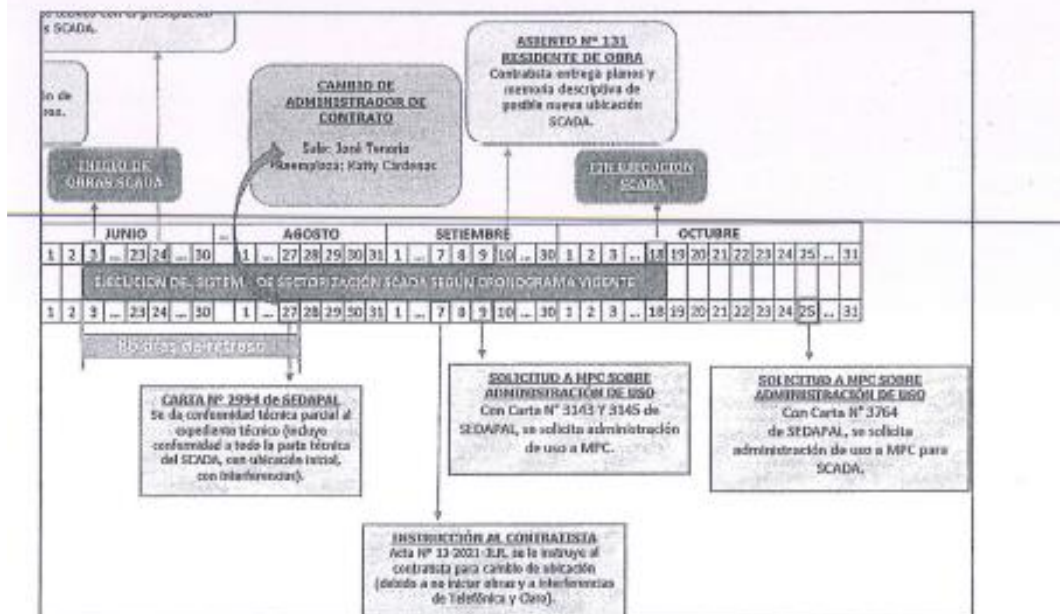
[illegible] técnico con el presupuesto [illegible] SCADA.

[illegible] de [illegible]os.

INICIO DE OBRAS SCADA

CAMBIO DE ADMINISTRADOR DE CONTRATO
Sale: José Tenorio
Reemplaza: Katty Cárdenas

ASIENTO Nº 131 RESIDENTE DE OBRA
Contratista entrega planos y memoria descriptiva de posible nueva ubicación SCADA.

FIN EJECUCIÓN SCADA

| JUNIO | ... | AGOSTO | SETIEMBRE | OCTUBRE |
|---|---|---|---|---|
| 1 2 3 ... 23 24 ... 30 | ... | 1 ... 27 28 29 30 31 | 1 ... 7 8 9 10 ... 30 | 1 2 3 ... 18 19 20 21 22 23 24 25 ... 31 |

EJECUCIÓN DEL SISTEMA DE SECTORIZACIÓN SCADA SEGÚN CRONOGRAMA VIGENTE

| 1 2 3 ... 23 24 ... 30 | | 1 ... 27 28 29 30 31 | 1 ... 7 8 9 10 ... 30 | 1 2 3 ... 18 19 20 21 22 23 24 25 ... 31 |
|---|---|---|---|---|

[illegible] días de retraso

CARTA Nº 2994 de SEDAPAL
Se da conformidad técnica parcial al expediente técnico (incluye conformidad a toda la parte técnica del SCADA, con ubicación inicial, con interferencias).

SOLICITUD A MPC SOBRE ADMINISTRACIÓN DE USO
Con Carta Nº 3143 Y 3145 de SEDAPAL, se solicita administración de uso a MPC.

SOLICITUD A MPC SOBRE ADMINISTRACIÓN DE USO
Con Carta Nº 3764 de SEDAPAL, se solicita administración de uso a MPC para SCADA.

INSTRUCCIÓN AL CONTRATISTA
Acta Nº 13-2021-JLP, se le instruye al contratista para cambio de ubicación (debido a no iniciar obras y a interferencias de Telefónica y Claro).